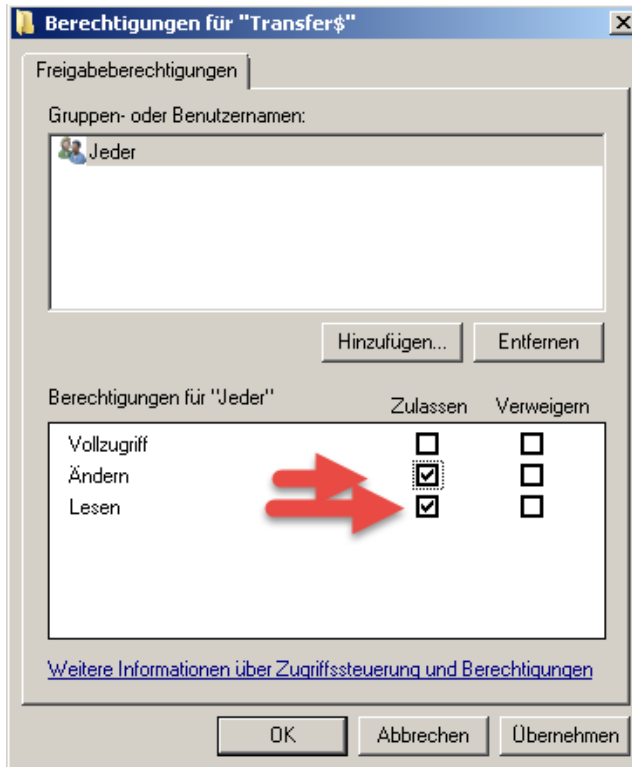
Berechtigungen für "Transfer$"

Freigabeberechtigungen

Gruppen- oder Benutzernamen:

Jeder

Hinzufügen... Entfernen

Berechtigungen für "Jeder"

| | Zulassen | Verweigern |
|---|---|---|
| Vollzugriff | ☐ | ☐ |
| Ändern | ☑ | ☐ |
| Lesen | ☑ | ☐ |

Weitere Informationen über Zugriffssteuerung und Berechtigungen

OK Abbrechen Übernehmen